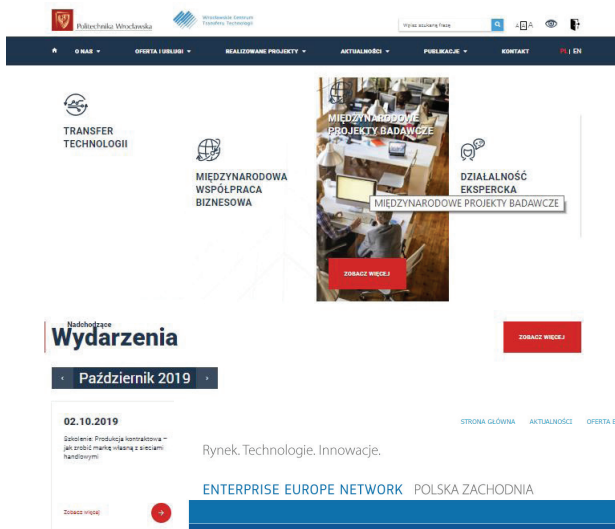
Politechnika Wrocławska

Wrocławskie Centrum Transferu Technologii

Wpisz szukaną frazę

A A A

O NAS ▾ OFERTA I USŁUGI ▾ REALIZOWANE PROJEKTY ▾ AKTUALNOŚCI ▾ PUBLIKACJE ▾ KONTAKT PL | EN

TRANSFER TECHNOLOGII

MIĘDZYNARODOWA WSPÓŁPRACA BIZNESOWA

MIĘDZYNARODOWE PROJEKTY BADAWCZE

ZOBACZ WIĘCEJ

DZIAŁALNOŚĆ EKSPERCKA

MIĘDZYNARODOWE PROJEKTY BADAWCZE

Nadchodzące Wydarzenia

ZOBACZ WIĘCEJ

‹ Październik 2019 ›

02.10.2019

Szkolenie: Produkcja kontraktowa – jak probić markę własną z sieciami handlowymi

Zobacz więcej

STRONA GŁÓWNA AKTUALNOŚCI OFERTA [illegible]

Rynek. Technologie. Innowacje.

ENTERPRISE EUROPE NETWORK POLSKA ZACHODNIA